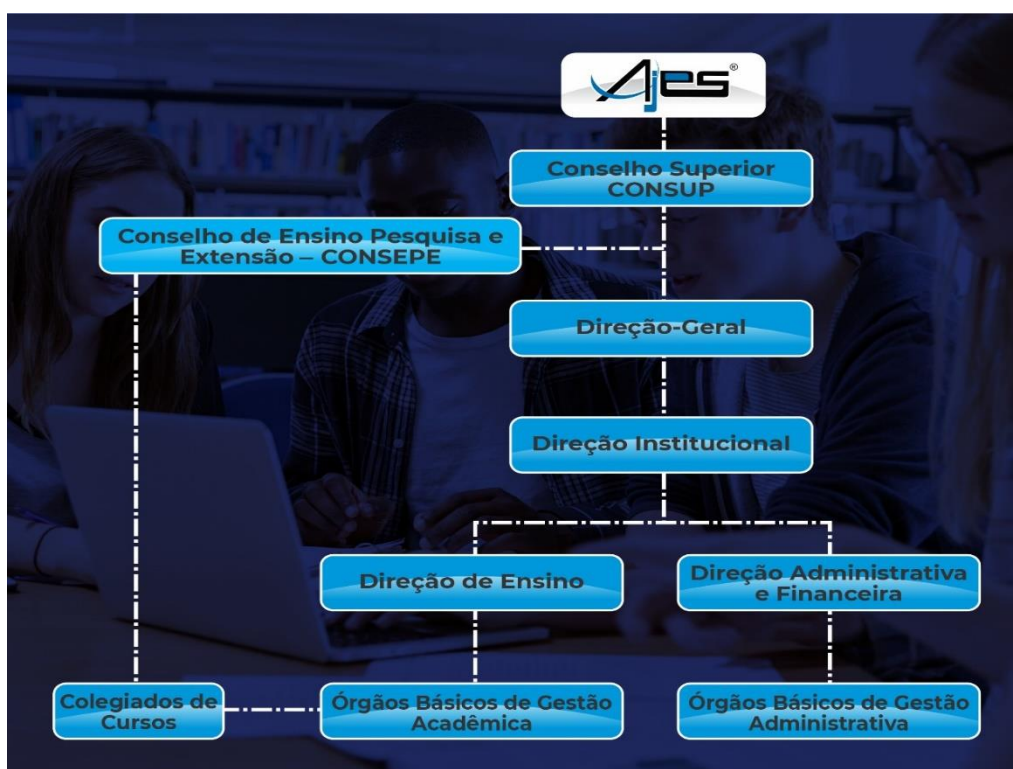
AJES®

Conselho Superior CONSUP

Conselho de Ensino Pesquisa e Extensão – CONSEPE

Direção-Geral

Direção Institucional

Direção de Ensino

Direção Administrativa e Financeira

Colegiados de Cursos

Órgãos Básicos de Gestão Acadêmica

Órgãos Básicos de Gestão Administrativa